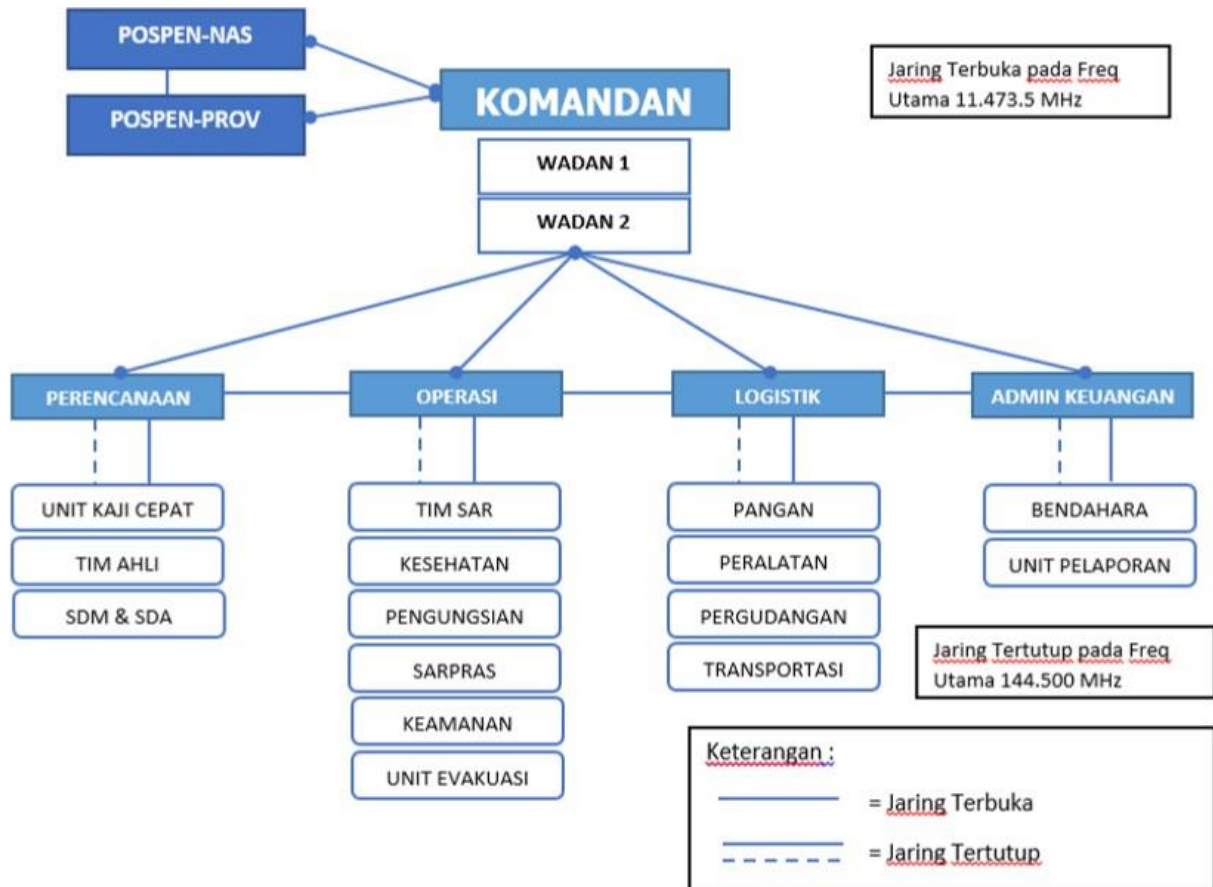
POSPEN-NAS

POSPEN-PROV

KOMANDAN

WADAN 1

WADAN 2

Jaring Terbuka pada Freq Utama 11.473.5 MHz

PERENCANAAN

OPERASI

LOGISTIK

ADMIN KEUANGAN

UNIT KAJI CEPAT

TIM AHLI

SDM & SDA

TIM SAR

KESEHATAN

PENGUNGSIAN

SARPRAS

KEAMANAN

UNIT EVAKUASI

PANGAN

PERALATAN

PERGUDANGAN

TRANSPORTASI

BENDAHARA

UNIT PELAPORAN

Jaring Tertutup pada Freq Utama 144.500 MHz

Keterangan :

= Jaring Terbuka

= Jaring Tertutup